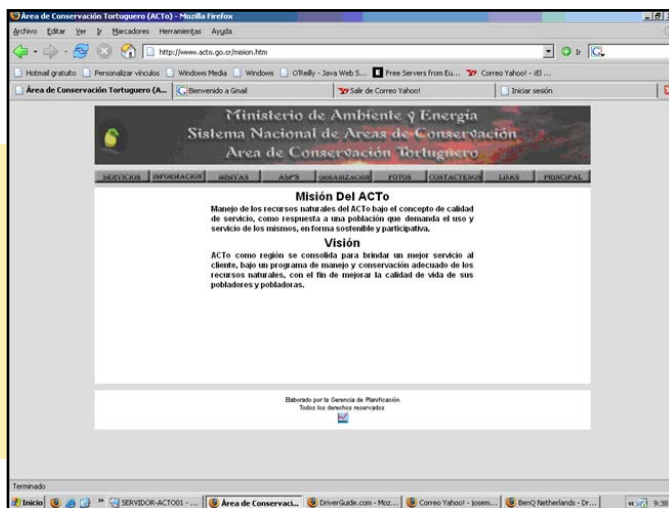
Área de Conservación Tortuguero (ACTo) - Mozilla Firefox

Archivo Editar Ver Ir Marcadores Herramientas Ayuda

http://www.acto.go.cr/mision.htm

Hotmail gratuito | Personalizar vínculos | Windows Media | Windows | O'Reilly - Java Web S... | Free Servers from Eu... | Correo Yahoo! - itl ...

Área de Conservación Tortuguero (A... | Bienvenido a Gmail | Salir de Correo Yahoo! | Iniciar sesión

Ministerio de Ambiente y Energía
Sistema Nacional de Áreas de Conservación
Área de Conservación Tortuguero

SERVICIOS | INFORMACIÓN | VISITAS | ASP'S | ORGANIZACIÓN | FOTOS | CONTACTENOS | LINKS | PRINCIPAL

Misión Del ACTo

Manejo de los recursos naturales del ACTo bajo el concepto de calidad de servicio, como respuesta a una población que demanda el uso y servicio de los mismos, en forma sostenible y participativa.

Visión

ACTo como región se consolida para brindar un mejor servicio al cliente, bajo un programa de manejo y conservación adecuado de los recursos naturales, con el fin de mejorar la calidad de vida de sus pobladores y pobladoras.

Elaborado por la Gerencia de Planificación
Todos los derechos reservados

Terminado

Inicio | SERVIDOR-ACTO01 - ... | Área de Conservaci... | DriverGuide.com - Moz... | Correo Yahoo! - josem... | BenQ Netherlands - Dr... | 9:38